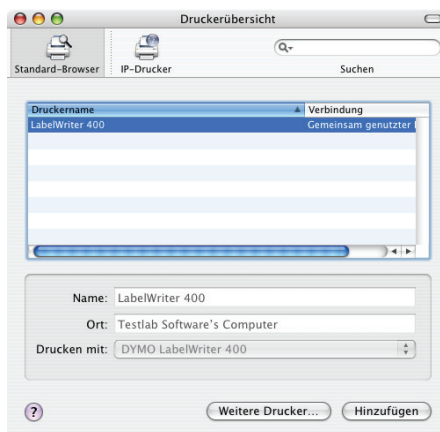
Druckerübersicht

Standard-Browser IP-Drucker

Suchen

| Druckername | Verbindung |
|---|---|
| LabelWriter 400 | Gemeinsam genutzter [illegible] |

Name: LabelWriter 400

Ort: Testlab Software's Computer

Drucken mit: DYMO LabelWriter 400

?

Weitere Drucker...

Hinzufügen